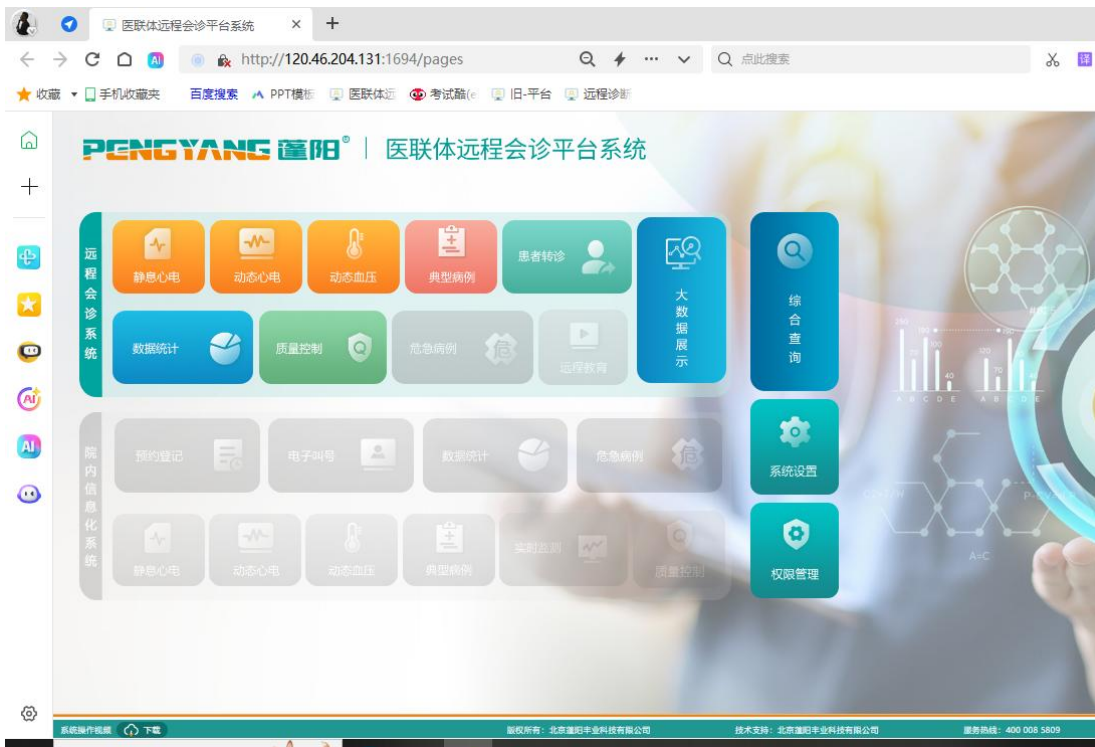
医联体远程会诊平台系统 × +

http://120.46.204.131:1694/pages

点此搜索

译

收藏 ▾ 手机收藏夹 百度搜索 PPT模板 医联体远 考试融( 旧-平台 远程诊断

PENGYANG 蓬阳® | 医联体远程会诊平台系统

远程会诊系统

静息心电

动态心电

动态血压

典型病例

患者转诊

大数据展示

综合查询

数据统计

质量控制

危急病例

远程教育

院内信息化系统

预约登记

电子叫号

数据统计

危急病例

系统设置

静息心电

动态心电

动态血压

典型病例

实时监测

质量控制

权限管理

系统操作视频 下载

版权所有：北京蓬阳丰业科技有限公司

技术支持：北京蓬阳丰业科技有限公司

服务热线：400 008 5809